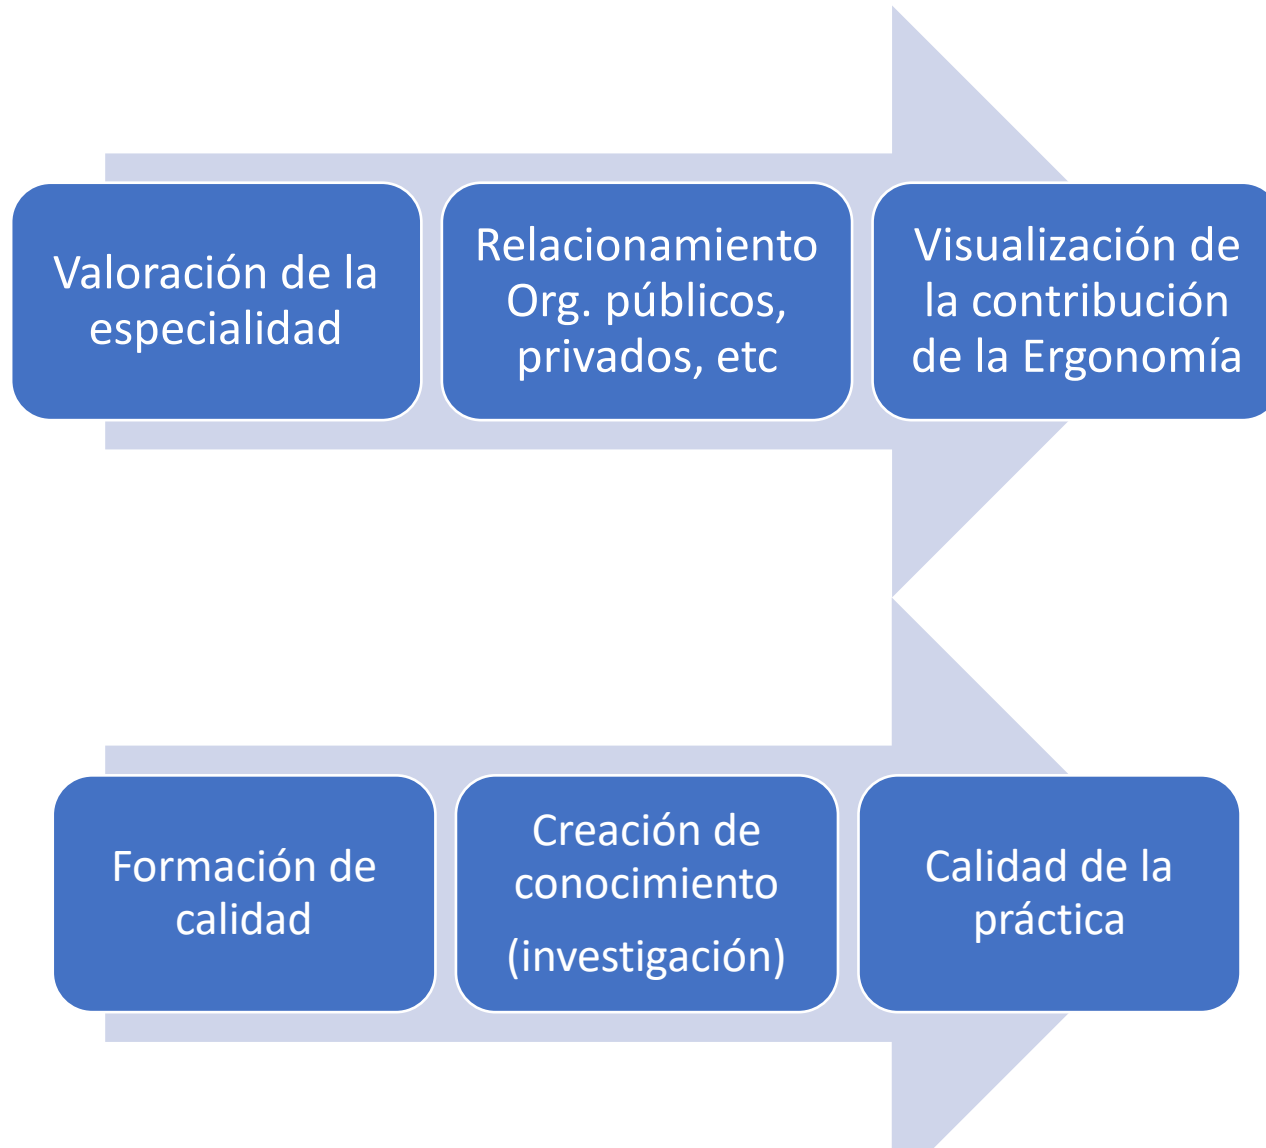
Valoración de la especialidad

Relacionamiento Org. públicos, privados, etc

Visualización de la contribución de la Ergonomía

Formación de calidad

Creación de conocimiento (investigación)

Calidad de la práctica